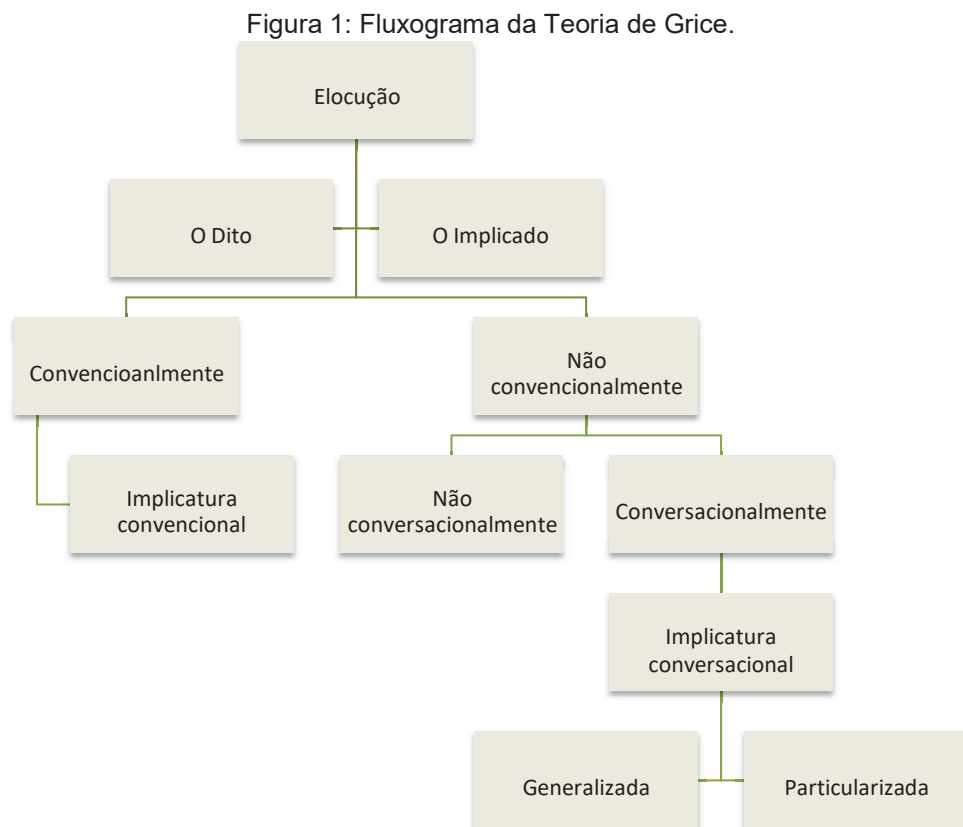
Figura 1: Fluxograma da Teoria de Grice.

Elocução

O Dito

O Implicado

Convencioanlmente

Não convencionalmente

Implicatura convencional

Não conversacionalmente

Conversacionalmente

Implicatura conversacional

Generalizada

Particularizada